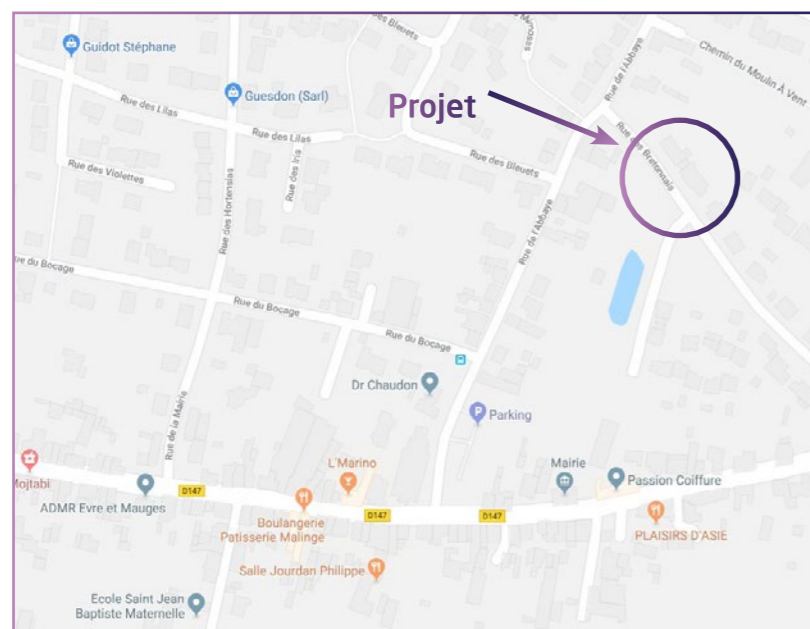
Guidot Stéphane
Rue des Bleuets
Rue des Mimosas
Chemin du Moulin À Vent
Guesdon (Sarl)
Projet
Rue des Lilas
Rue des Lilas
Rue de l'Abbaye
Rue des Bretonnais
Rue des Bleuets
Rue des Violettes
Rue des Iris
Rue des Hortensias
Rue de l'Abbaye
Rue du Bocage
Rue du Bocage
Rue du Bocage
Dr Chaudon
Parking
Rue de la Mairie
Mojtabi
L'Marino
Mairie
Passion Coiffure
D147
ADMR Evre et Mauges
D147
D147
Boulangerie Patisserie Malinge
PLAISIRS D'ASIE
Salle Jourdan Philippe
Ecole Saint Jean Baptiste Maternelle